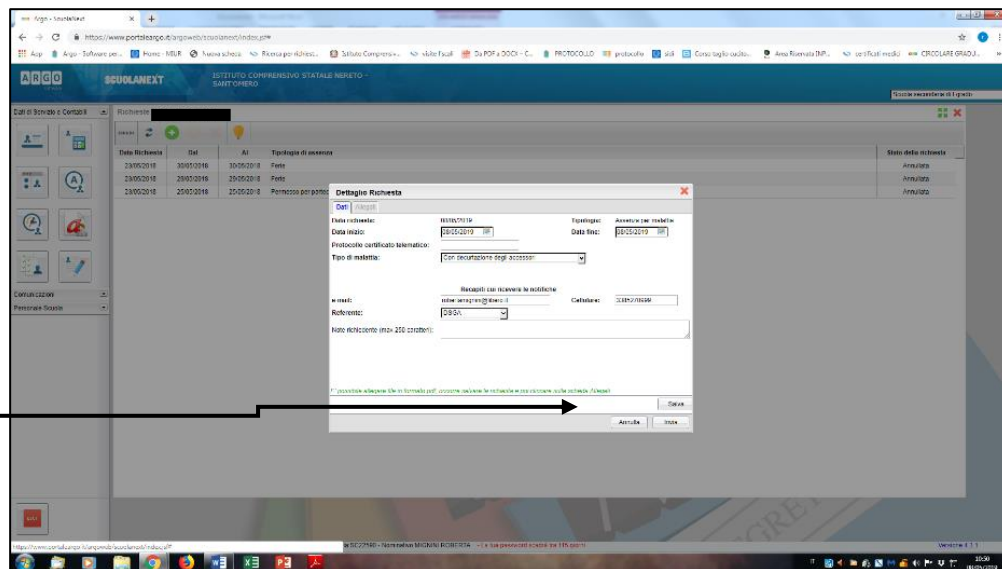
Argo - ScuolaNext
https://www.portaleargo.it/argoweb/scuolanext/index.jsf#

Acp | Argo - Software per... | Home - MIUR | Nuova scheda | Ricerca per richiest... | Istituto Comprensivo... | visite fiscali | Da POF a DOCI - C... | PROTOCOLLO | protocollo | sidi | Corso taglio cucito... | Area Riservata INP... | certificati medici | CIRCOLARE GRADU...

ARGO SCUOLANEXT ISTITUTO COMPRENSIVO STATALE NERETO - SANT'OMERO

Scuola secondaria di I grado

Dati di Servizio e Contabili

Richieste

| Data Richiesta | Dal | Al | Tipologia di assenza | Stato della richiesta |
|---|---|---|---|---|
| 23/05/2018 | 30/05/2018 | 30/05/2018 | Ferie | Annullata |
| 23/05/2018 | 25/05/2018 | 25/05/2018 | Ferie | Annullata |
| 23/05/2018 | 25/05/2018 | 25/05/2018 | Permesso per motivi | Annullata |

Comunicazioni
Personale Scuola

Dettaglio Richiesta

Dati | Allegati

Data richiesta: 08/05/2019 Tipologia: Assenza per malattia
Data inizio: 08/05/2019 Data fine: 08/05/2019
Protocollo certificato telematico:
Tipo di malattia: Con decurtazione degli accessori

Recapiti cui ricevere le notifiche
e-mail: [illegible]@libero.it Cellulare: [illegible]
Referente: DSGA
Note richiedente (max 250 caratteri):

E' possibile allegare file in formato pdf, occorre salvare la richiesta e poi cliccare sulla scheda Allegati

Salva

Annulla Invia

Versione 4.3.1

10:50